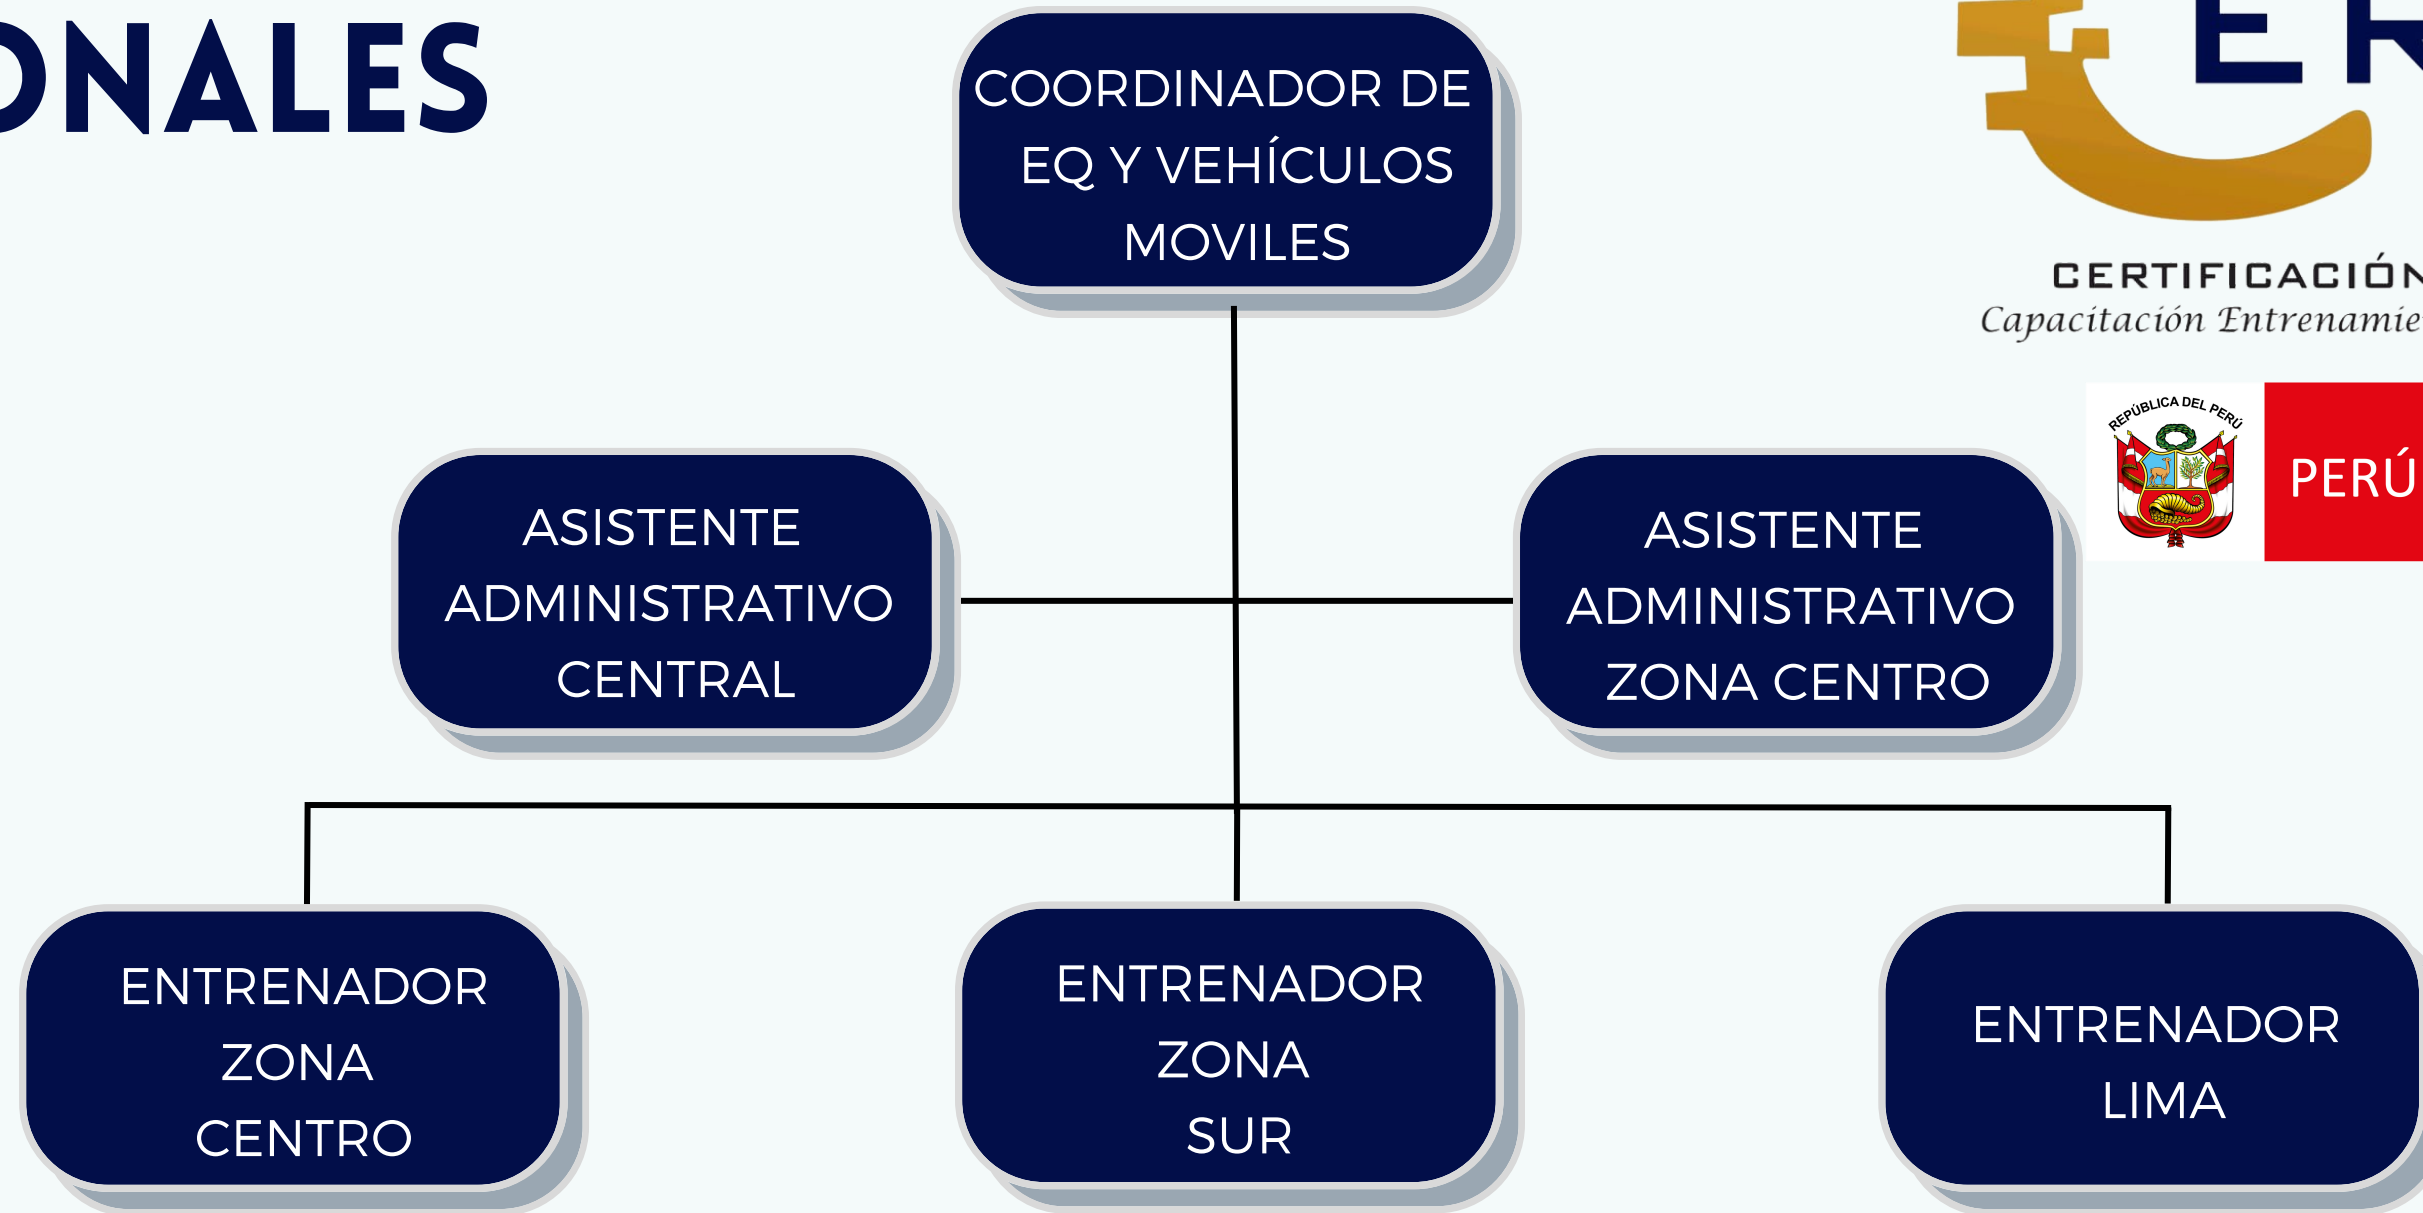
ONALES

COORDINADOR DE EQ Y VEHÍCULOS MOVILES

ER

CERTIFICACIÓN
Capacitación Entrenamie

REPÚBLICA DEL PERÚ

PERÚ

ASISTENTE ADMINISTRATIVO CENTRAL

ASISTENTE ADMINISTRATIVO ZONA CENTRO

ENTRENADOR ZONA CENTRO

ENTRENADOR ZONA SUR

ENTRENADOR LIMA